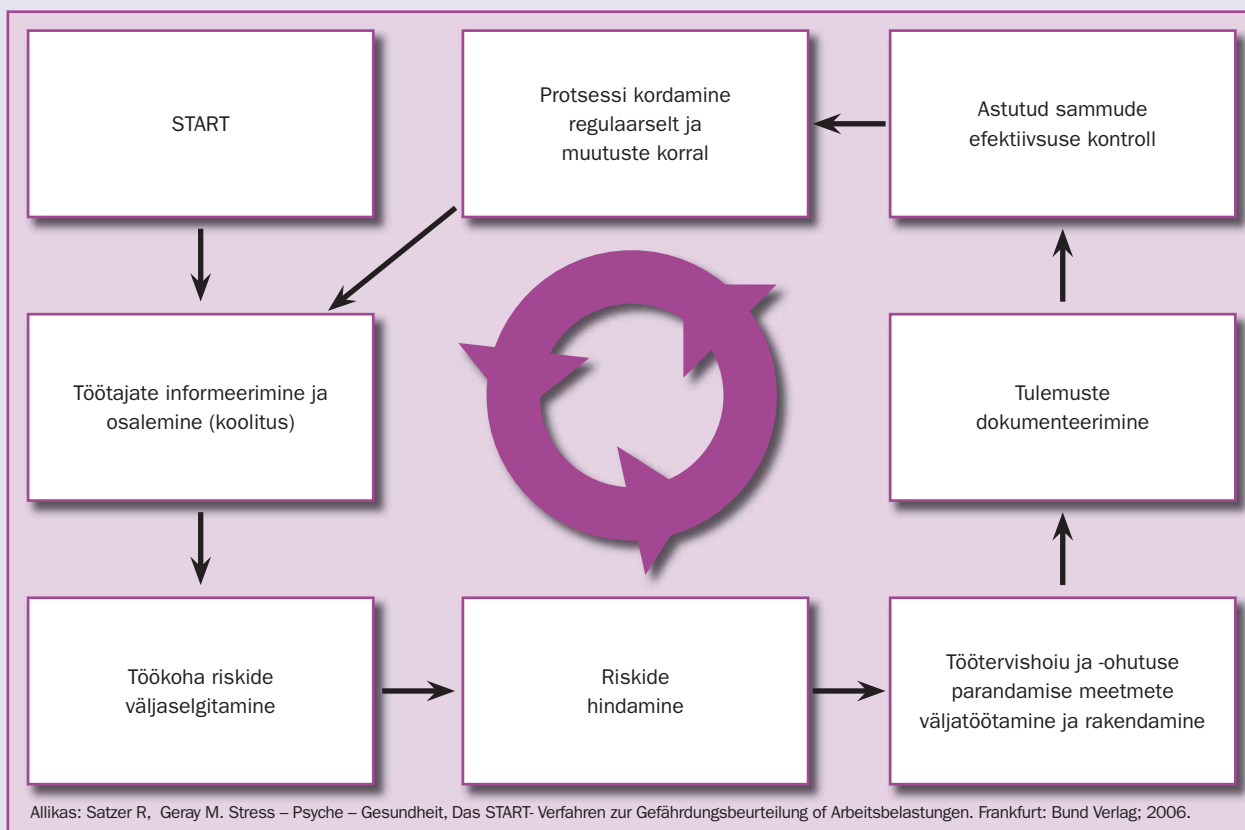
START

Protsessi kordamine regulaarselt ja muutuste korral

Astutud sammude efektiivsuse kontroll

Töötajate informeerimine ja osalemine (koolitus)

Tulemuste dokumenteerimine

Töökoha riskide väljaselgitamine

Riskide hindamine

Töötervishoiu ja -ohutuse parandamise meetmete väljatöötamine ja rakendamine

Allikas: Satzer R, Geray M. Stress – Psyche – Gesundheit, Das START- Verfahren zur Gefährdungsbeurteilung of Arbeitsbelastungen. Frankfurt: Bund Verlag; 2006.